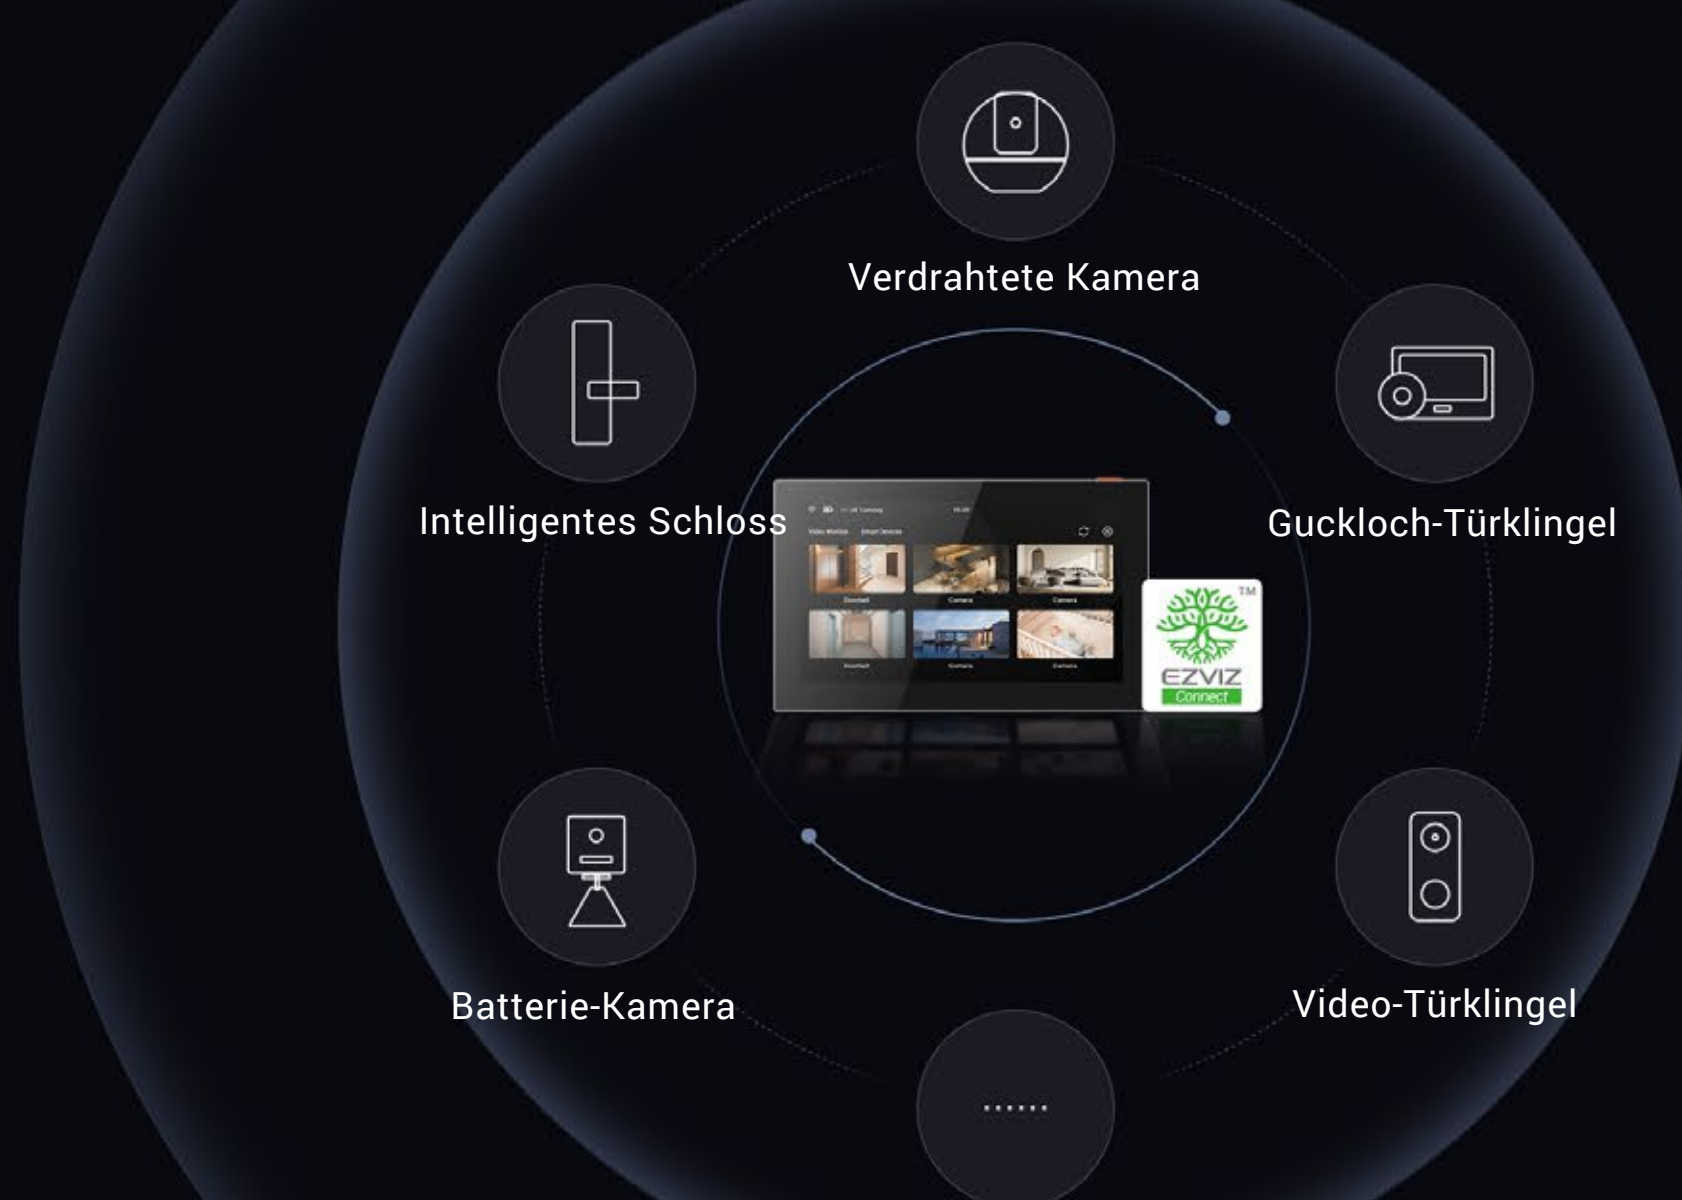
Verdrahtete Kamera

Intelligentes Schloss

Guckloch-Türklingel

Video Monitor Smart Devices

Doorbell Camera Camera

Doorbell Camera Camera

EZVIZ Connect TM

Batterie-Kamera

Video-Türklingel

......